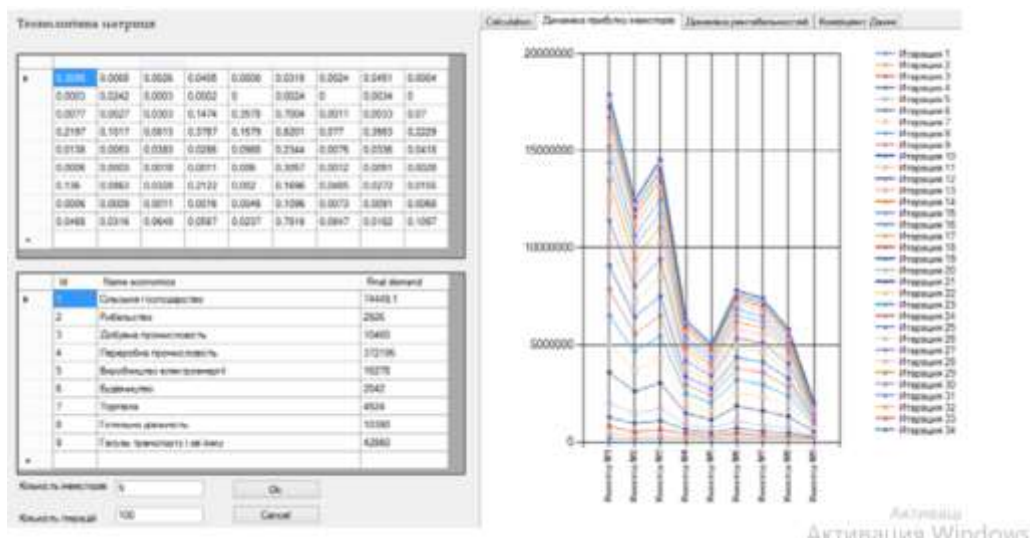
Технологічна матриця

| | | | | | | | | | |
|---|---|---|---|---|---|---|---|---|---|
| ▸ | 0.3095 | 0.0068 | 0.0026 | 0.0458 | 0.0008 | 0.0318 | 0.0024 | 0.0451 | 0.0004 |
| | 0.0003 | 0.0242 | 0.0003 | 0.0002 | 0 | 0.0024 | 0 | 0.0034 | 0 |
| | 0.0077 | 0.0027 | 0.0003 | 0.1474 | 0.2578 | 0.7004 | 0.0011 | 0.0033 | 0.07 |
| | 0.2187 | 0.1517 | 0.0813 | 0.3787 | 0.1579 | 0.8201 | 0.077 | 0.3883 | 0.2229 |
| | 0.0138 | 0.0063 | 0.0383 | 0.0288 | 0.0988 | 0.2344 | 0.0076 | 0.0336 | 0.0415 |
| | 0.0006 | 0.0003 | 0.0018 | 0.0011 | 0.006 | 0.3057 | 0.0012 | 0.0061 | 0.0026 |
| | 0.136 | 0.0862 | 0.0328 | 0.2122 | 0.052 | 0.1686 | 0.0465 | 0.0272 | 0.0155 |
| | 0.0006 | 0.0026 | 0.0011 | 0.0076 | 0.0049 | 0.1096 | 0.0073 | 0.0081 | 0.0068 |
| | 0.0465 | 0.0316 | 0.0648 | 0.0587 | 0.0237 | 0.7819 | 0.0847 | 0.0162 | 0.1097 |
| * | | | | | | | | | |

| | Id | Name economics | Final demand |
|---|---|---|---|
| ▸ | 1 | Сільське господарство | 74449.1 |
| | 2 | Рибальство | 2926 |
| | 3 | Добувна промисловість | 10465 |
| | 4 | Переробна промисловість | 372106 |
| | 5 | Виробництво електроенергії | 16276 |
| | 6 | Будівництво | 2042 |
| | 7 | Торгівля | 4524 |
| | 8 | Готельна діяльність | 10380 |
| | 9 | Taxtumi. транспорту і зв'язку | 62860 |
| * | | | |

Кількість інвесторів 5 Ok
Кількість ітерацій 100 Cancel

Calculation | Динаміка прибутку інвесторів | Динаміка рентабельностей | Коефіцієнт Джині

20000000
15000000
10000000
5000000
0

Інвестор №1 Інвестор №2 Інвестор №3 Інвестор №4 Інвестор №5 Інвестор №6 Інвестор №7 Інвестор №8 Інвестор №9

Ітерація 1
Ітерація 2
Ітерація 3
Ітерація 4
Ітерація 5
Ітерація 6
Ітерація 7
Ітерація 8
Ітерація 9
Ітерація 10
Ітерація 11
Ітерація 12
Ітерація 13
Ітерація 14
Ітерація 15
Ітерація 16
Ітерація 17
Ітерація 18
Ітерація 19
Ітерація 20
Ітерація 21
Ітерація 22
Ітерація 23
Ітерація 24
Ітерація 25
Ітерація 26
Ітерація 27
Ітерація 28
Ітерація 29
Ітерація 30
Ітерація 31
Ітерація 32
Ітерація 33
Ітерація 34

Активація
Активація Windows